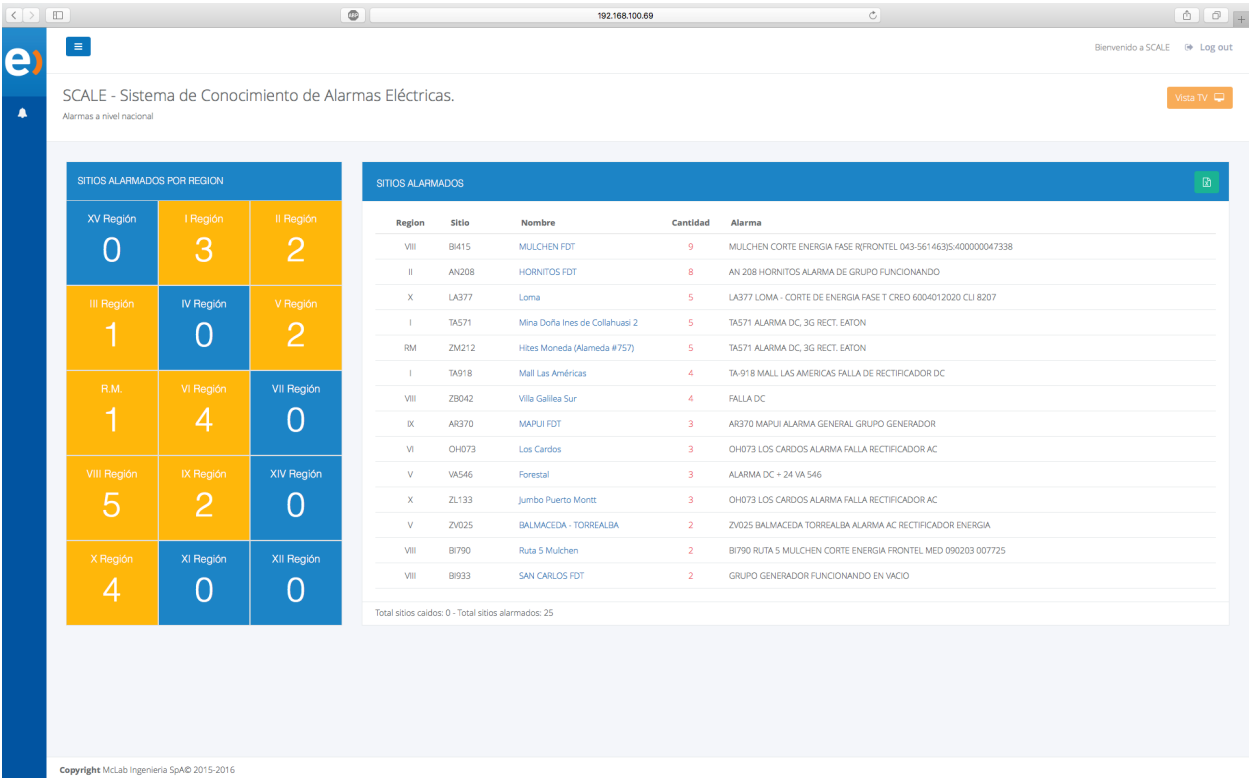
192.168.100.69

Bienvenido a SCALE Log out

SCALE - Sistema de Conocimiento de Alarmas Eléctricas.
Alarmas a nivel nacional

Vista TV

SITIOS ALARMADOS POR REGION

| XV Región 0 | I Región 3 | II Región 2 |
|---|---|---|
| III Región 1 | IV Región 0 | V Región 2 |
| R.M. 1 | VI Región 4 | VII Región 0 |
| VIII Región 5 | IX Región 2 | XIV Región 0 |
| X Región 4 | XI Región 0 | XII Región 0 |

SITIOS ALARMADOS

| Region | Sitio | Nombre | Cantidad | Alarma |
|---|---|---|---|---|
| VIII | BI415 | MULCHEN FDT | 9 | MULCHEN CORTE ENERGIA FASE R(FRONTEL 043-561463)S:400000047338 |
| II | AN208 | HORNITOS FDT | 8 | AN 208 HORNITOS ALARMA DE GRUPO FUNCIONANDO |
| X | LA377 | Loma | 5 | LA377 LOMA - CORTE DE ENERGIA FASE T CREO 6004012020 CLI 8207 |
| I | TA571 | Mina Doña Ines de Collahuasi 2 | 5 | TA571 ALARMA DC, 3G RECT. EATON |
| RM | ZM212 | Hites Moneda (Alameda #757) | 5 | TA571 ALARMA DC, 3G RECT. EATON |
| I | TA918 | Mall Las Américas | 4 | TA-918 MALL LAS AMERICAS FALLA DE RECTIFICADOR DC |
| VIII | ZB042 | Villa Galilea Sur | 4 | FALLA DC |
| IX | AR370 | MAPUI FDT | 3 | AR370 MAPUI ALARMA GENERAL GRUPO GENERADOR |
| VI | OH073 | Los Cardos | 3 | OH073 LOS CARDOS ALARMA FALLA RECTIFICADOR AC |
| V | VA546 | Forestal | 3 | ALARMA DC + 24 VA 546 |
| X | ZL133 | Jumbo Puerto Montt | 3 | OH073 LOS CARDOS ALARMA FALLA RECTIFICADOR AC |
| V | ZV025 | BALMACEDA - TORREALBA | 2 | ZV025 BALMACEDA TORREALBA ALARMA AC RECTIFICADOR ENERGIA |
| VIII | BI790 | Ruta 5 Mulchen | 2 | BI790 RUTA 5 MULCHEN CORTE ENERGIA FRONTEL MED 090203 007725 |
| VIII | BI933 | SAN CARLOS FDT | 2 | GRUPO GENERADOR FUNCIONANDO EN VACIO |

Total sitios caidos: 0 - Total sitios alarmados: 25

Copyright McLab Ingenieria SpA© 2015-2016